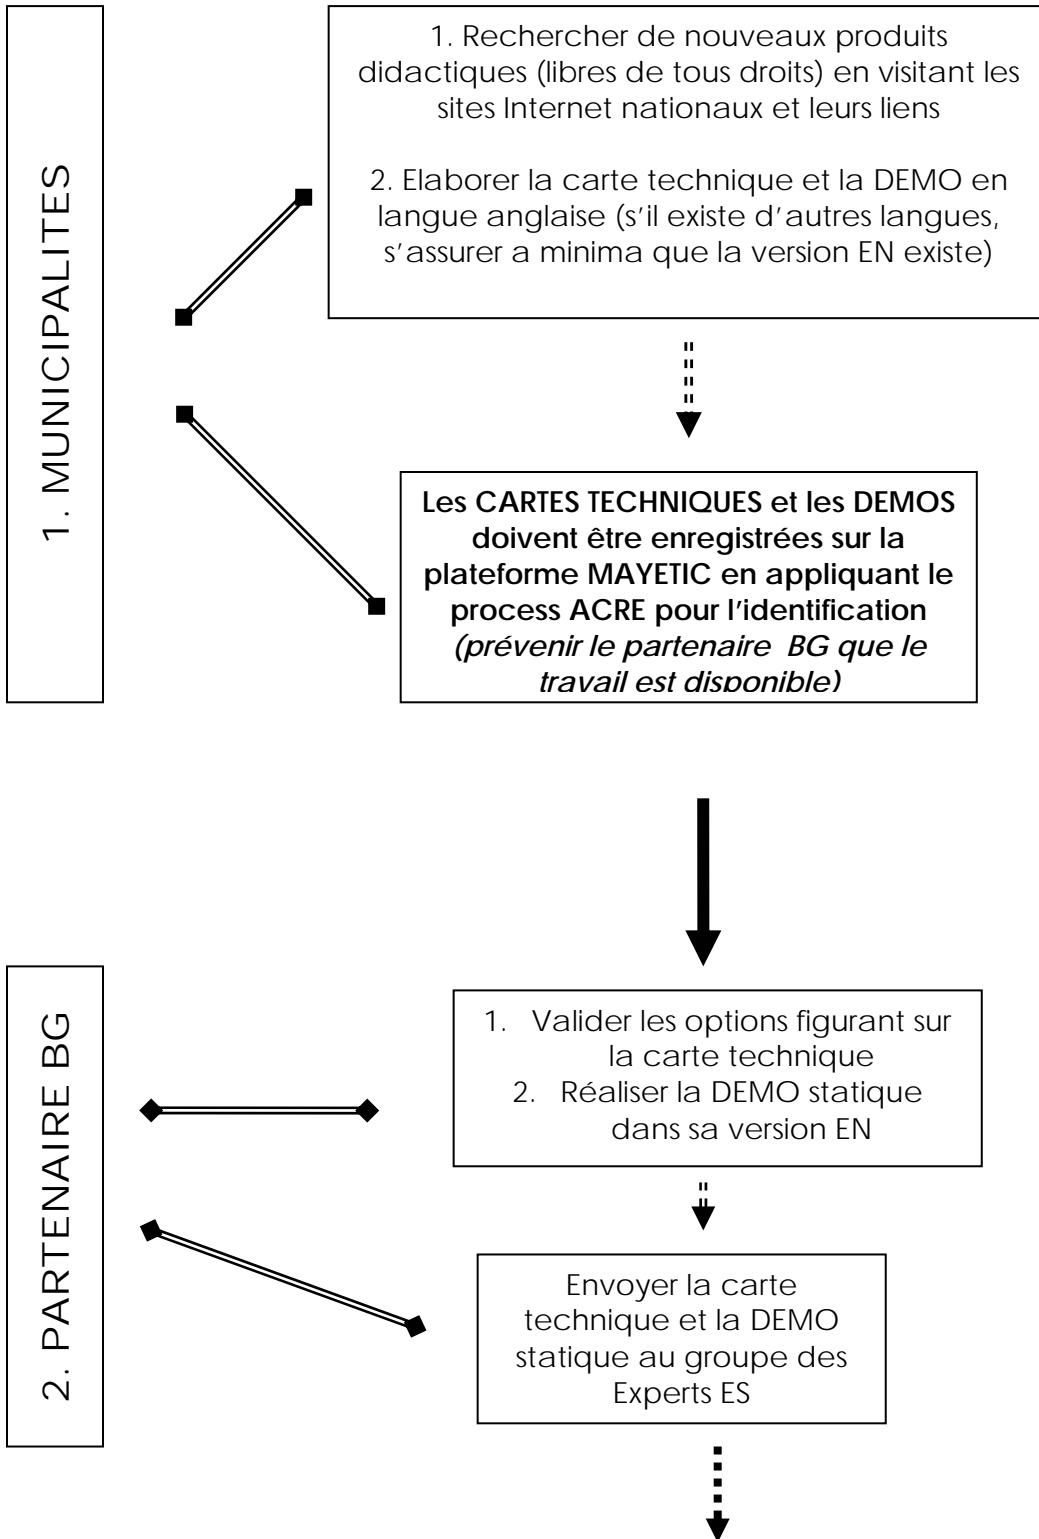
1. MUNICIPALITES

1. Rechercher de nouveaux produits didactiques (libres de tous droits) en visitant les sites Internet nationaux et leurs liens

2. Elaborer la carte technique et la DEMO en langue anglaise (s'il existe d'autres langues, s'assurer a minima que la version EN existe)

**Les CARTES TECHNIQUES et les DEMOS doivent être enregistrées sur la plateforme MAYETIC en appliquant le process ACRE pour l'identification** ***(prévenir le partenaire BG que le travail est disponible)***

2. PARTENAIRE BG

1. Valider les options figurant sur la carte technique
2. Réaliser la DEMO statique dans sa version EN

Envoyer la carte technique et la DEMO statique au groupe des Experts ES